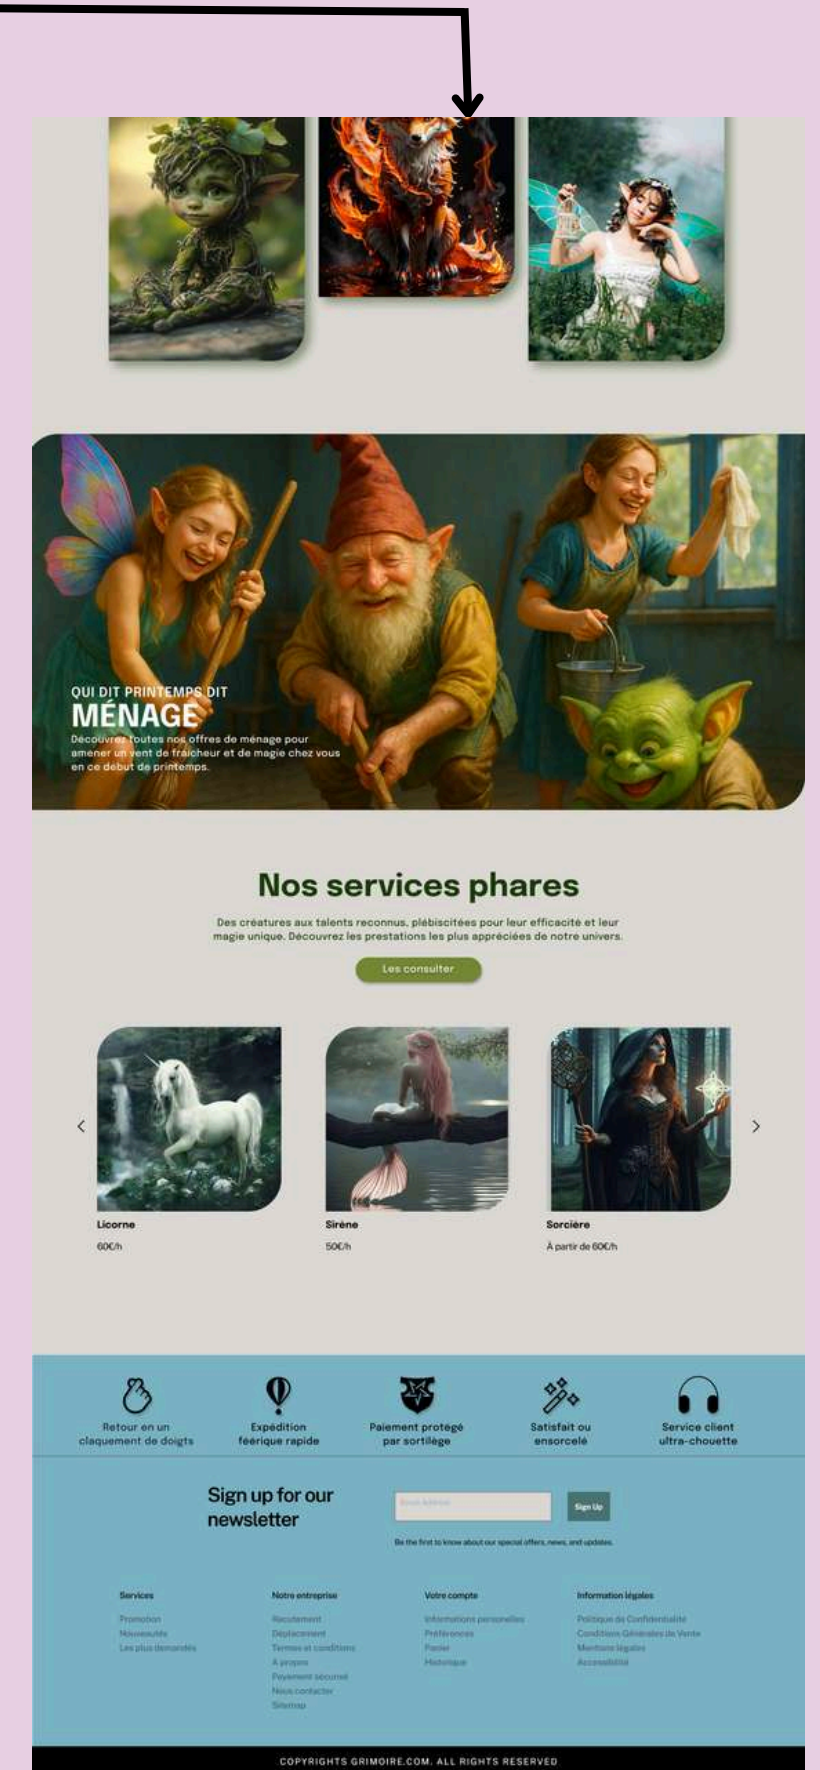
QUI DIT PRINTEMPS DIT
MÉNAGE
Découvrez toutes nos offres de ménage pour amener un vent de fraicheur et de magie chez vous en ce debut de printemps.

Nos services phares

Des créatures aux talents reconnus, plébiscitées pour leur efficacité et leur magie unique. Découvrez les prestations les plus appréciées de notre univers.

Les consulter

<

Licorne
60€/h

Sirène
50€/h

Sorcière
À partir de 60€/h

>

Retour en un claquement de doigts

Expédition féerique rapide

Paiement protégé par sortilège

Satisfait ou ensorcelé

Service client ultra-chouette

Sign up for our newsletter

Email Address

Sign Up

Be the first to know about our special offers, news, and updates.

Services
Promotion
Nouveautés
Les plus demandés

Notre entreprise
Recrutement
Déplacement
Termes et conditions
A propos
Payement sécurisé
Nous contacter
Sitemap

Votre compte
Informations personnelles
Préférences
Panier
Historique

Information légales
Politique de Confidentialité
Conditions Générales de Vente
Mentions légales
Accessibilité

COPYRIGHTS GRIMOIRE.COM. ALL RIGHTS RESERVED